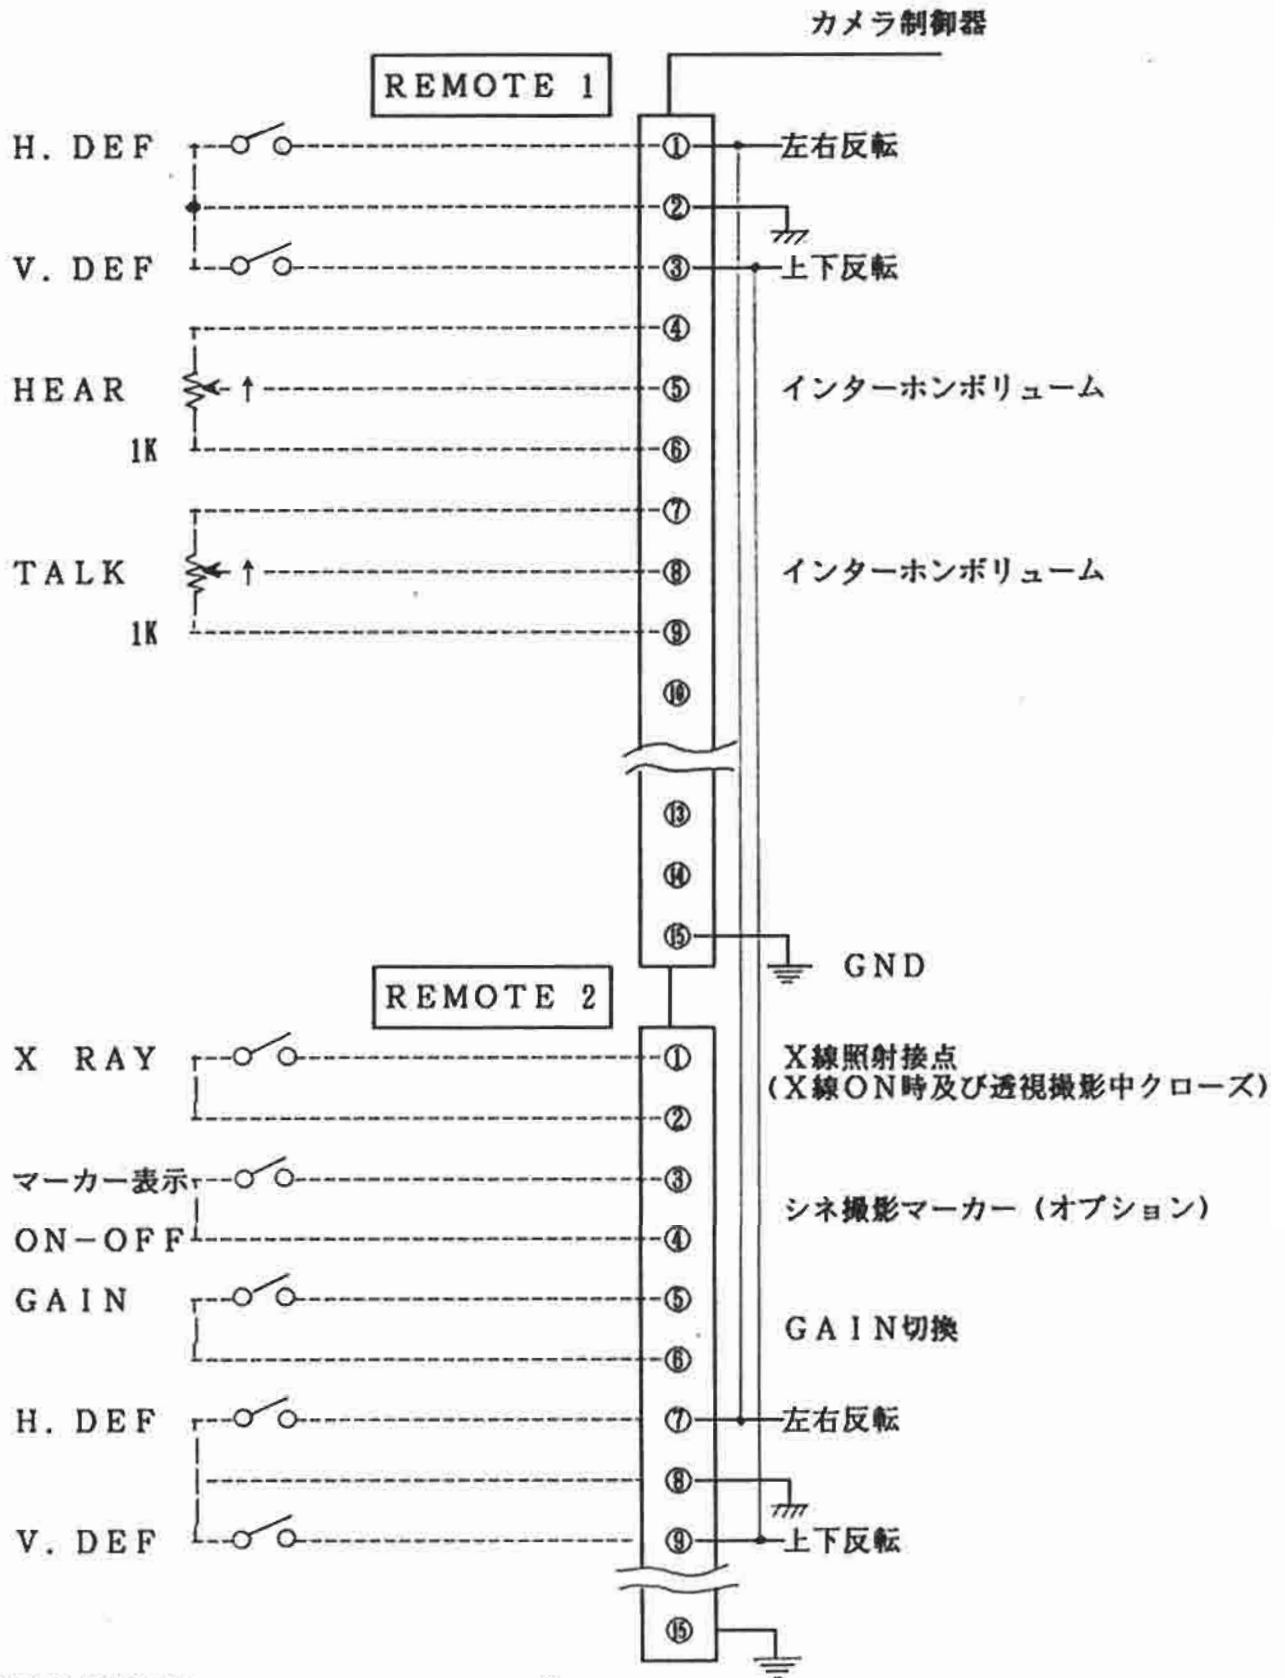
カメラ制御器

REMOTE 1

H. DEF ① 左右反転
②
V. DEF ③ 上下反転
④
HEAR ⑤ インターホンボリューム
1K ⑥
⑦
TALK ⑧ インターホンボリューム
1K ⑨
⑩
⑬
⑭
⑮ GND

REMOTE 2

X RAY ① X線照射接点
(X線ON時及び透視撮影中クローズ)
②
マーカー表示 ③
ON−OFF ④ シネ撮影マーカー（オプション）
GAIN ⑤ GAIN切換
⑥
H. DEF ⑦ 左右反転
⑧
V. DEF ⑨ 上下反転
⑮